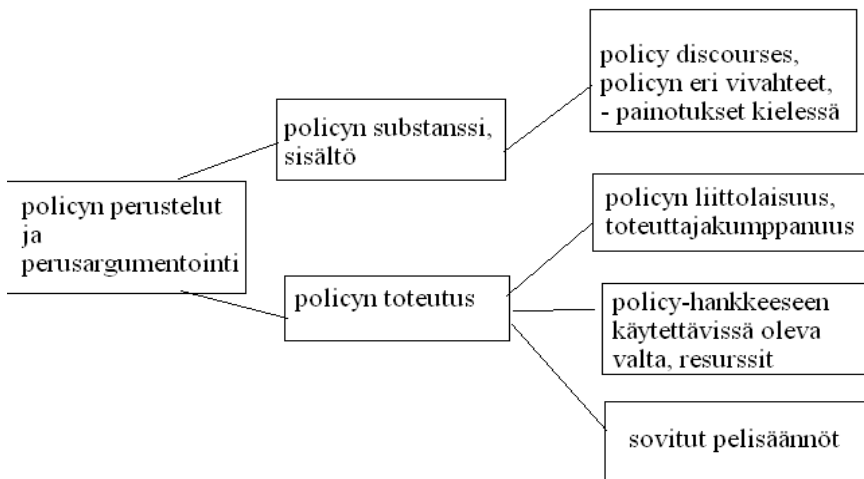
policyn perustelut ja perusargumentointi

policyn substanssi, sisältö

policy discourses, policyn eri vivahteet, - painotukset kielessä

policyn toteutus

policyn liittolaisuus, toteuttajakumppanuus

policy-hankkeeseen käytettävissä oleva valta, resurssit

sovitut pelisäännöt